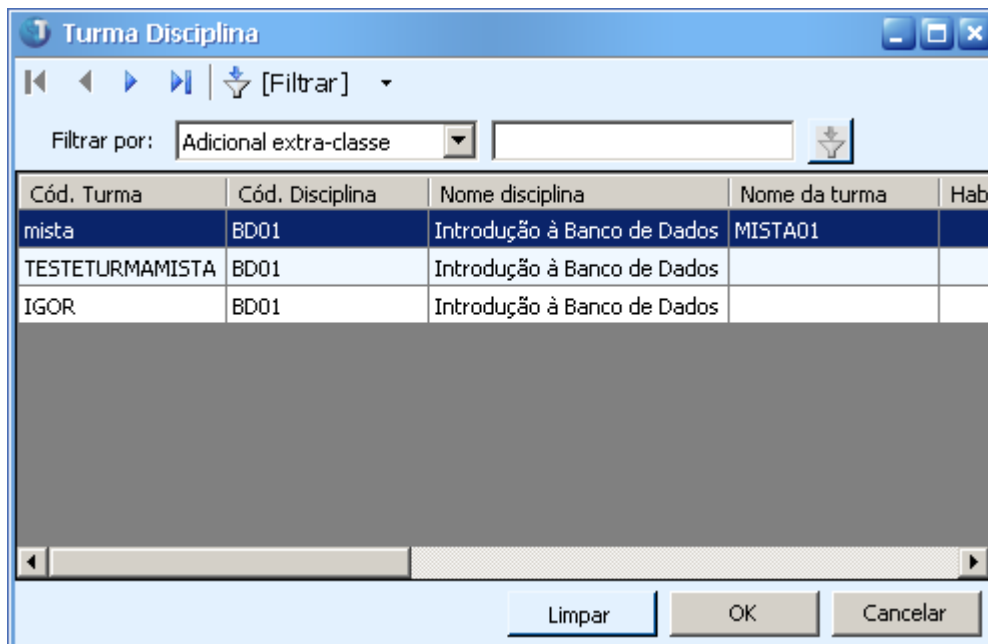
Turma Disciplina

[Filtrar]

Filtrar por: Adicional extra-classe

| Cód. Turma | Cód. Disciplina | Nome disciplina | Nome da turma | Hab |
|---|---|---|---|---|
| mista | BD01 | Introdução à Banco de Dados | MISTA01 | |
| TESTETURMAMISTA | BD01 | Introdução à Banco de Dados | | |
| IGOR | BD01 | Introdução à Banco de Dados | | |

Limpar OK Cancelar